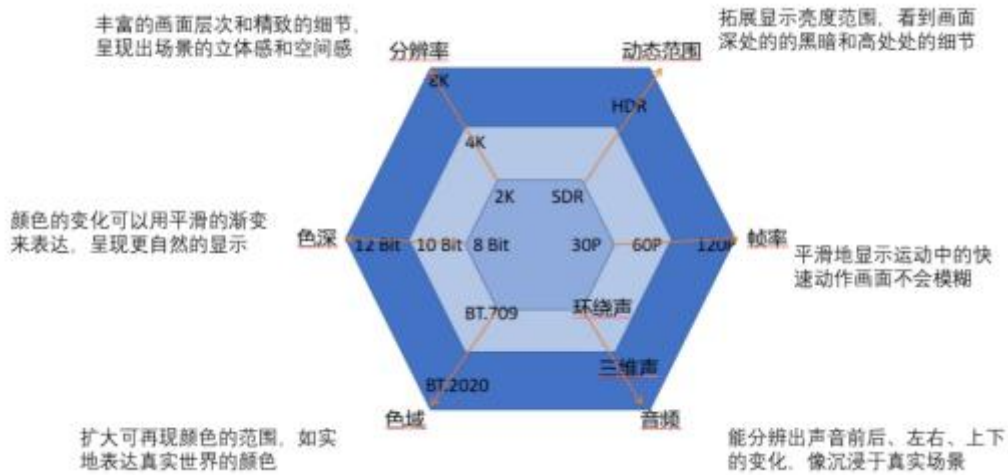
丰富的画面层次和精致的细节、呈现出场景的立体感和空间感

分辨率

8K

4K

2K

拓展显示亮度范围，看到画面深处的的黑暗和高处处的细节

动态范围

HDR

SDR

颜色的变化可以用平滑的渐变来表达，呈现更自然的显示

色深

12 Bit

10 Bit

8 Bit

30P

60P

120P

帧率

平滑地显示运动中的快速动作画面不会模糊

BT.709

环绕声

三维声

BT.2020

色域

音频

扩大可再现颜色的范围，如实地表达真实世界的颜色

能分辨出声音前后、左右、上下的变化，像沉浸于真实场景